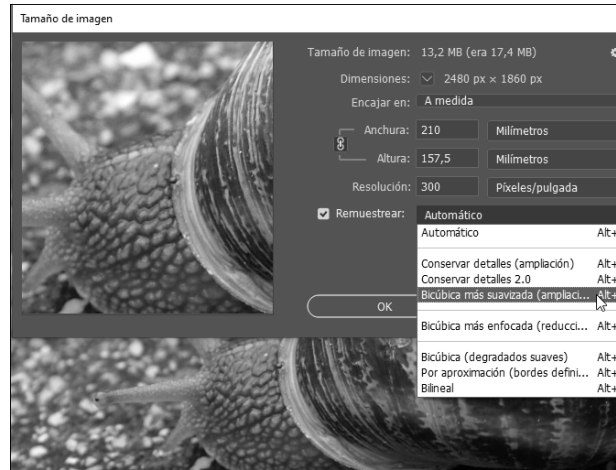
Tamaño de imagen

Tamaño de imagen: 13,2 MB (era 17,4 MB)

Dimensiones: 2480 px × 1860 px

Encajar en: A medida

Anchura: 210 Milímetros

Altura: 157,5 Milímetros

Resolución: 300 Píxeles/pulgada

Remuestrear: Automático

Automático Alt+

Conservar detalles (ampliación) Alt+
Conservar detalles 2.0 Alt+
Bicúbica más suavizada (ampliaci... Alt+

Bicúbica más enfocada (reducci... Alt+

Bicúbica (degradados suaves) Alt+
Por aproximación (bordes defini... Alt+
Bilineal Alt+

OK